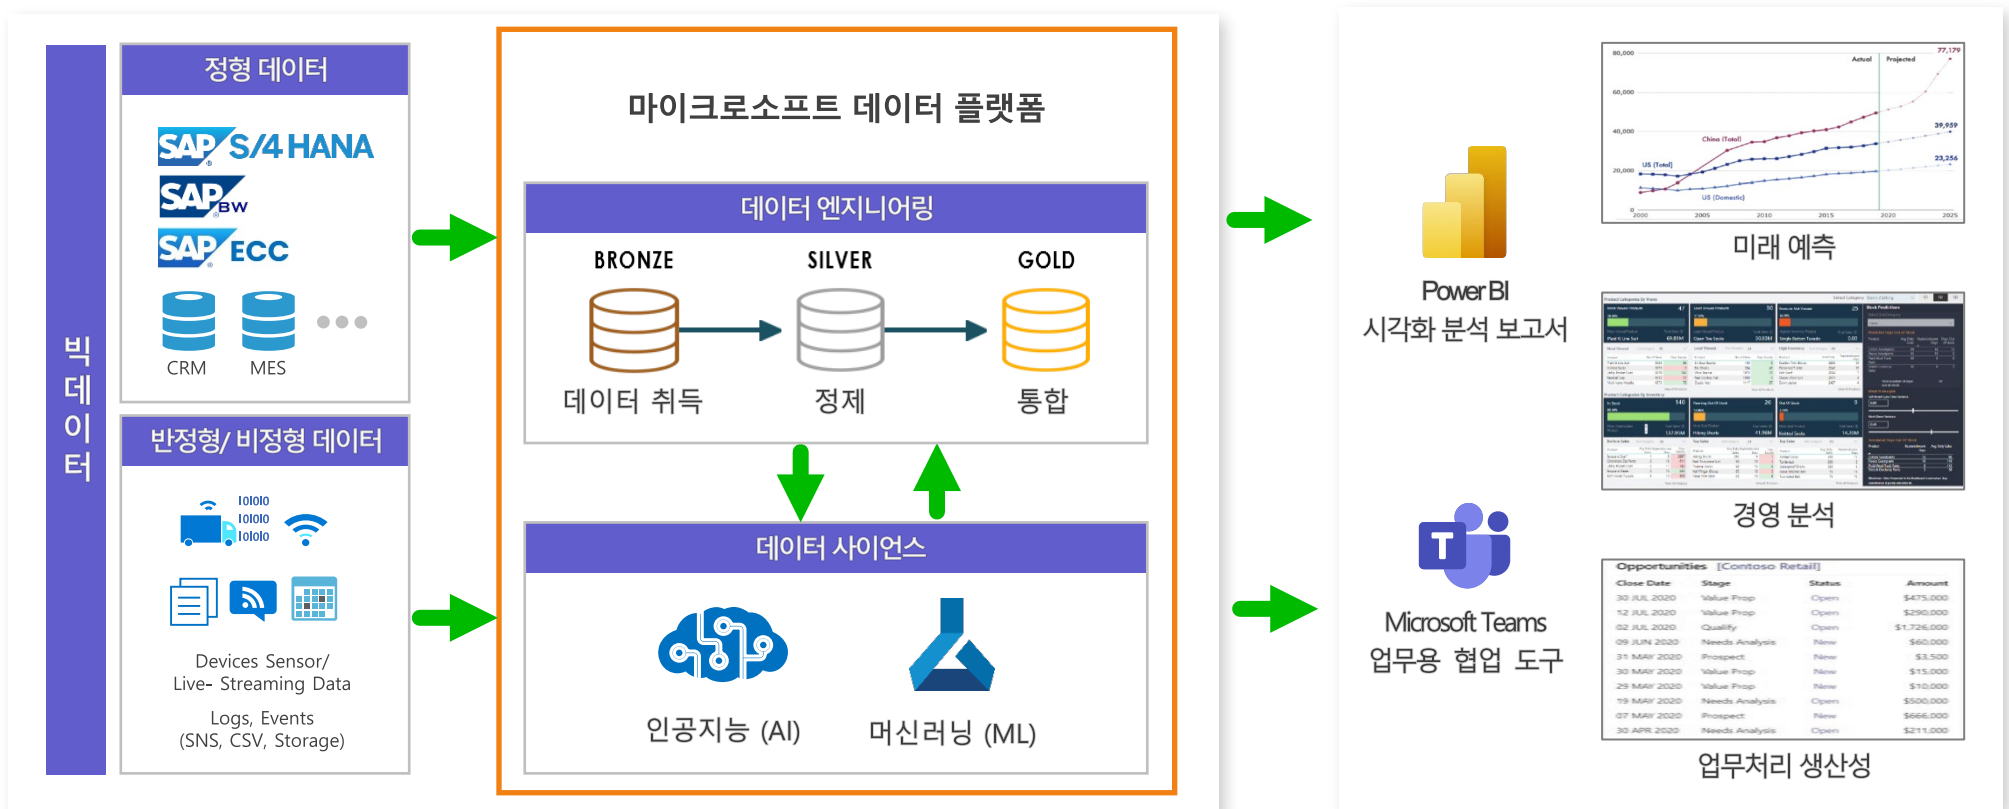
빅데이터

정형 데이터

SAP S/4HANA

SAP BW

SAP ECC

CRM MES

반정형/ 비정형 데이터

Devices Sensor/ Live- Streaming Data

Logs, Events (SNS, CSV, Storage)

마이크로소프트 데이터 플랫폼

데이터 엔지니어링

BRONZE SILVER GOLD

데이터 취득 정제 통합

데이터 사이언스

인공지능 (AI) 머신러닝 (ML)

Power BI
시각화 분석 보고서

Microsoft Teams
업무용 협업 도구

미래 예측

경영 분석

업무처리 생산성